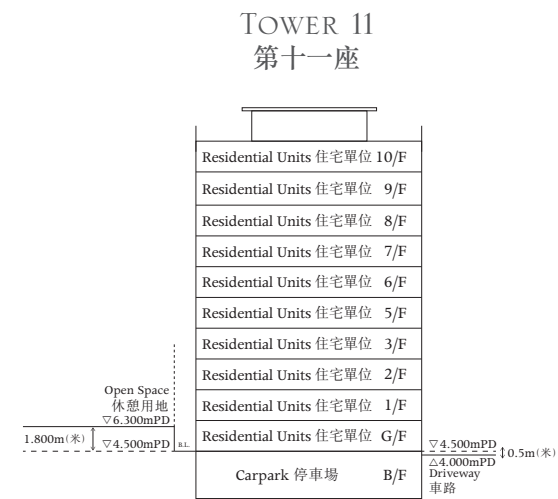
TOWER 11
第十一座

Residential Units 住宅單位 10/F
Residential Units 住宅單位 9/F
Residential Units 住宅單位 8/F
Residential Units 住宅單位 7/F
Residential Units 住宅單位 6/F
Residential Units 住宅單位 5/F
Residential Units 住宅單位 3/F
Residential Units 住宅單位 2/F
Residential Units 住宅單位 1/F
Residential Units 住宅單位 G/F
Carpark 停車場 B/F

Open Space
休憩用地
▽6.300mPD
1.800m(米)
▽4.500mPD
B.L.

▽4.500mPD
0.5m(米)
△4.000mPD
Driveway
車路